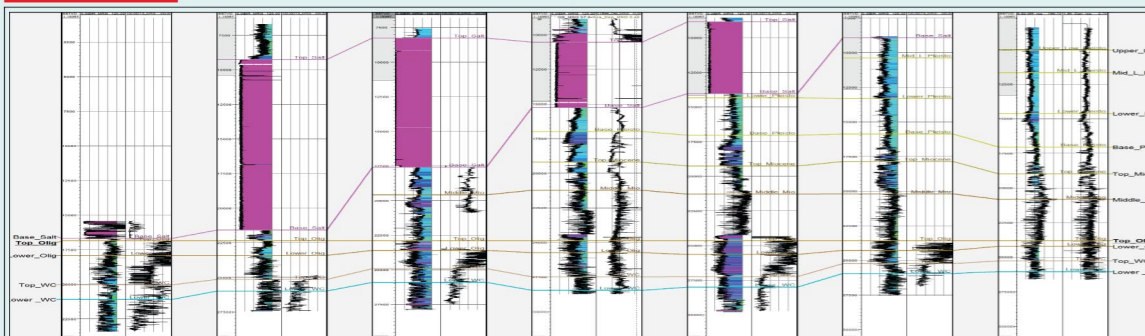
Top_Salt
Top_Salt
Top_Salt
Top_Salt
Base_Salt
Base_Salt
Base_Salt
Base_Salt
Base_Salt
Top_Olig
Top_Olig
Top_Olig
Top_Olig
Lower_Olig
Lower_Olig
Top_WC
Lower_WC
Lower_WC
Lower_WC
Base_Pliocene
Base_Pliocene
Base_Pliocene
Top_Miocene
Top_Miocene
Top_Miocene
Middle_Mio
Middle_Mio
Middle_Mio
Middle_Mio
Lower_Pliocene
Lower_Pliocene
Mid_L_Pliocene
Mid_L_Pliocene
Upper_L
Mid_L
Lower_
Base_P
Top_Mi
Middle_
Top_Ol
Lower_
Top_W
Lower_